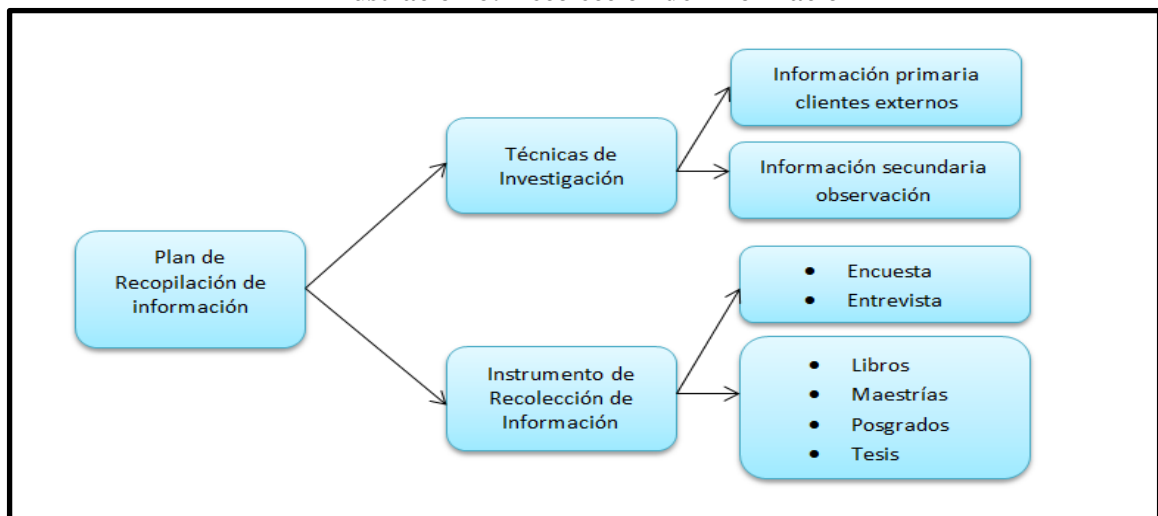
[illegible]

Plan de Recopilación de información

Técnicas de Investigación

Información primaria clientes externos

Información secundaria observación

Instrumento de Recolección de Información

- Encuesta
- Entrevista

- Libros
- Maestrías
- Posgrados
- Tesis